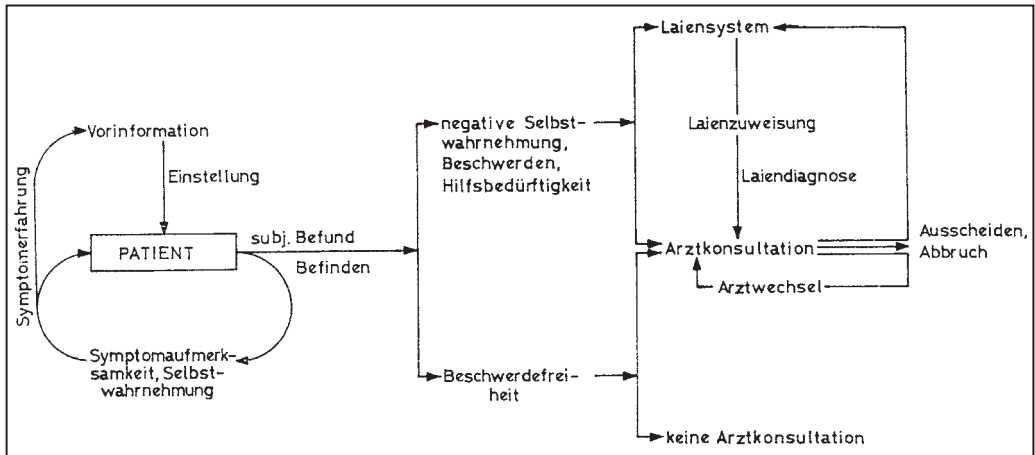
Symptomerfahrung

Vorinformation

Einstellung

PATIENT

subj. Befund

Befinden

Symptomaufmerksamkeit, Selbstwahrnehmung

negative Selbstwahrnehmung, Beschwerden, Hilfsbedürftigkeit

Beschwerdefreiheit

Laiensystem

Laienzuweisung

Laiendiagnose

Arztkonsultation

Arztwechsel

Ausscheiden, Abbruch

keine Arztkonsultation